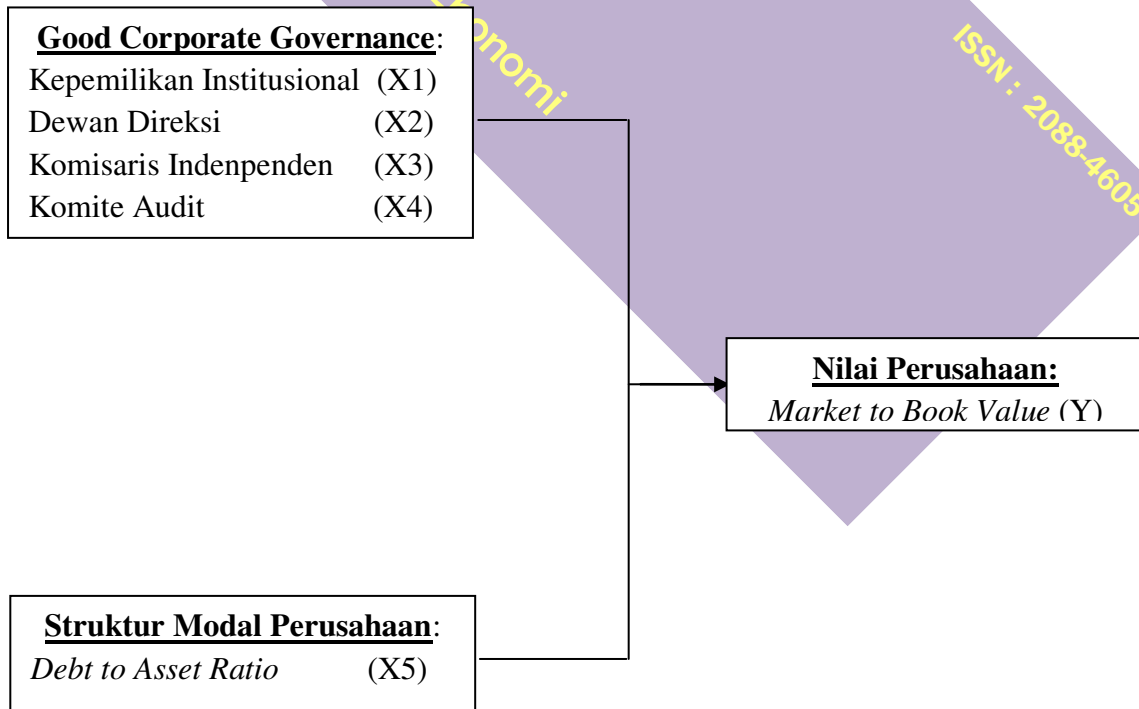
Good Corporate Governance:
Kepemilikan Institusional (X1)
Dewan Direksi (X2)
Komisaris Indenpenden (X3)
Komite Audit (X4)

onomi

ISSN : 2088-4605

Nilai Perusahaan:
*Market to Book Value* (Y)

Struktur Modal Perusahaan:
*Debt to Asset Ratio* (X5)